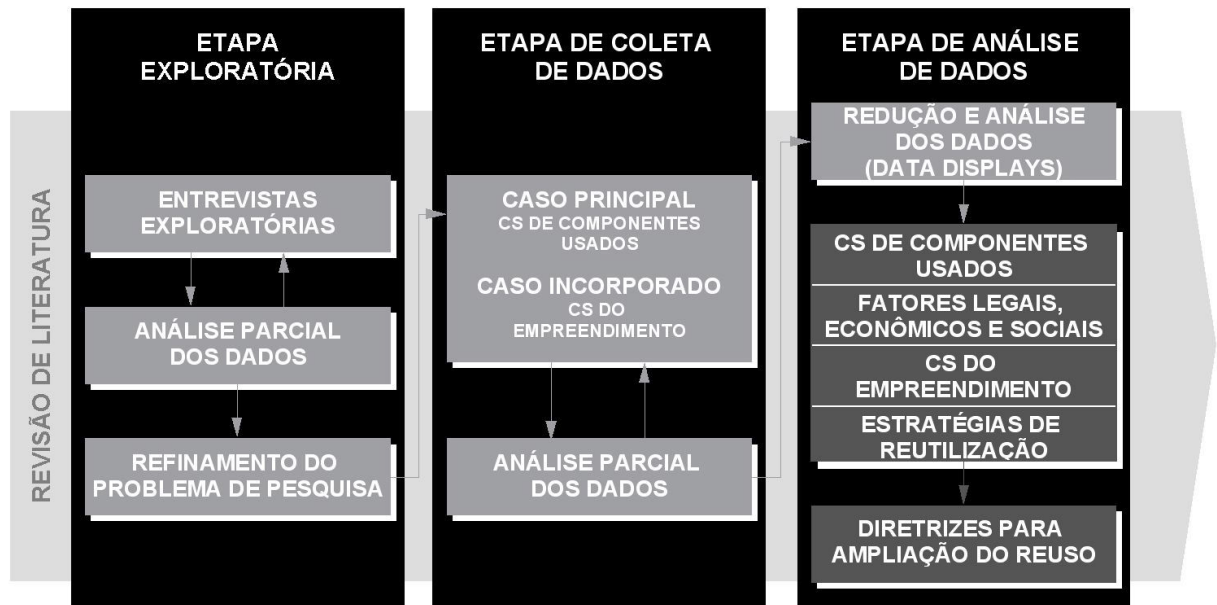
REVISÃO DE LITERATURA

ETAPA EXPLORATÓRIA

ENTREVISTAS EXPLORATÓRIAS

ANÁLISE PARCIAL DOS DADOS

REFINAMENTO DO PROBLEMA DE PESQUISA

ETAPA DE COLETA DE DADOS

CASO PRINCIPAL
CS DE COMPONENTES USADOS

CASO INCORPORADO
CS DO EMPREENDIMENTO

ANÁLISE PARCIAL DOS DADOS

ETAPA DE ANÁLISE DE DADOS

REDUÇÃO E ANÁLISE DOS DADOS (DATA DISPLAYS)

CS DE COMPONENTES USADOS

FATORES LEGAIS, ECONÔMICOS E SOCIAIS

CS DO EMPREENDIMENTO

ESTRATÉGIAS DE REUTILIZAÇÃO

DIRETRIZES PARA AMPLIAÇÃO DO REUSO